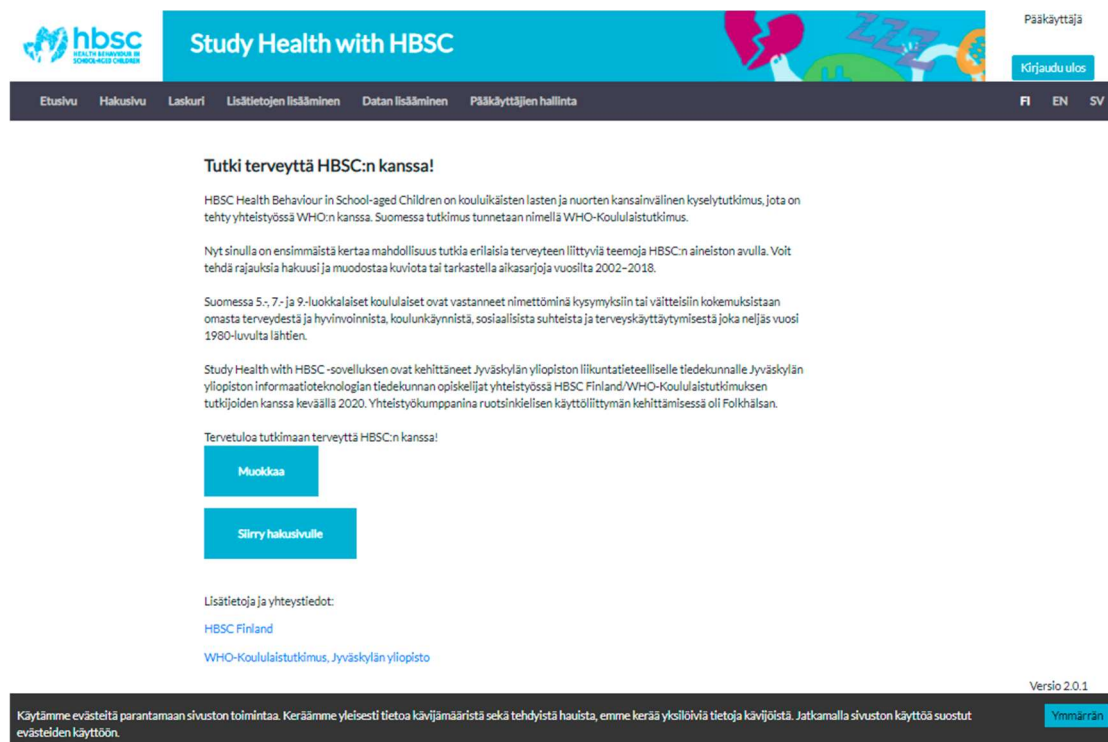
hbsc
HEALTH BEHAVIOUR IN SCHOOL-AGED CHILDREN

Study Health with HBSC

Pääkäyttäjä

Kirjaudu ulos

Etusivu Hakusivu Laskuri Lisätietojen lisääminen Datan lisääminen Pääkäyttäjien hallinta

FI EN SV

Tutki terveyttä HBSC:n kanssa!

HBSC Health Behaviour in School-aged Children on kouluikäisten lasten ja nuorten kansainvälinen kyselytutkimus, jota on tehty yhteistyössä WHO:n kanssa. Suomessa tutkimus tunnetaan nimellä WHO-Koululaistutkimus.

Nyt sinulla on ensimmäistä kertaa mahdollisuus tutkia erilaisia terveyteen liittyviä teemoja HBSC:n aineiston avulla. Voit tehdä rajauksia hakuun ja muodostaa kuvioita tai tarkastella aikasarjoja vuosilta 2002–2018.

Suomessa 5.-, 7.- ja 9.-luokkalaiset koululaiset ovat vastanneet nimettöminä kysymyksiin tai väitteisiin kokemuksistaan omasta terveydestä ja hyvinvoinnista, koulunkäynnistä, sosiaalisista suhteista ja terveyskäyttäytymisestä joka neljäs vuosi 1980-luvulta lähtien.

Study Health with HBSC -sovelluksen ovat kehittäneet Jyväskylän yliopiston liikuntatieteelliselle tiedekunnalle Jyväskylän yliopiston informaatioteknologian tiedekunnan opiskelijat yhteistyössä HBSC Finland/WHO-Koululaistutkimuksen tutkijoiden kanssa keväällä 2020. Yhteistyökumppanina ruotsinkielisen käyttöliittymän kehittämisessä oli Folkhälsan.

Tervetuloa tutkimaan terveyttä HBSC:n kanssa!

Muokkaa

Siirry hakusivulle

Lisätietoja ja yhteystiedot:

HBSC Finland

WHO-Koululaistutkimus, Jyväskylän yliopisto

Versio 2.0.1

Käytämme evästeitä parantamaan sivuston toimintaa. Keräämme yleisesti tietoa kävijämääristä sekä tehdyistä hauista, emme kerää yksilöiviä tietoja kävijöistä. Jatkamalla sivuston käyttöä suostut evästeiden käyttöön.

Ymmärrän